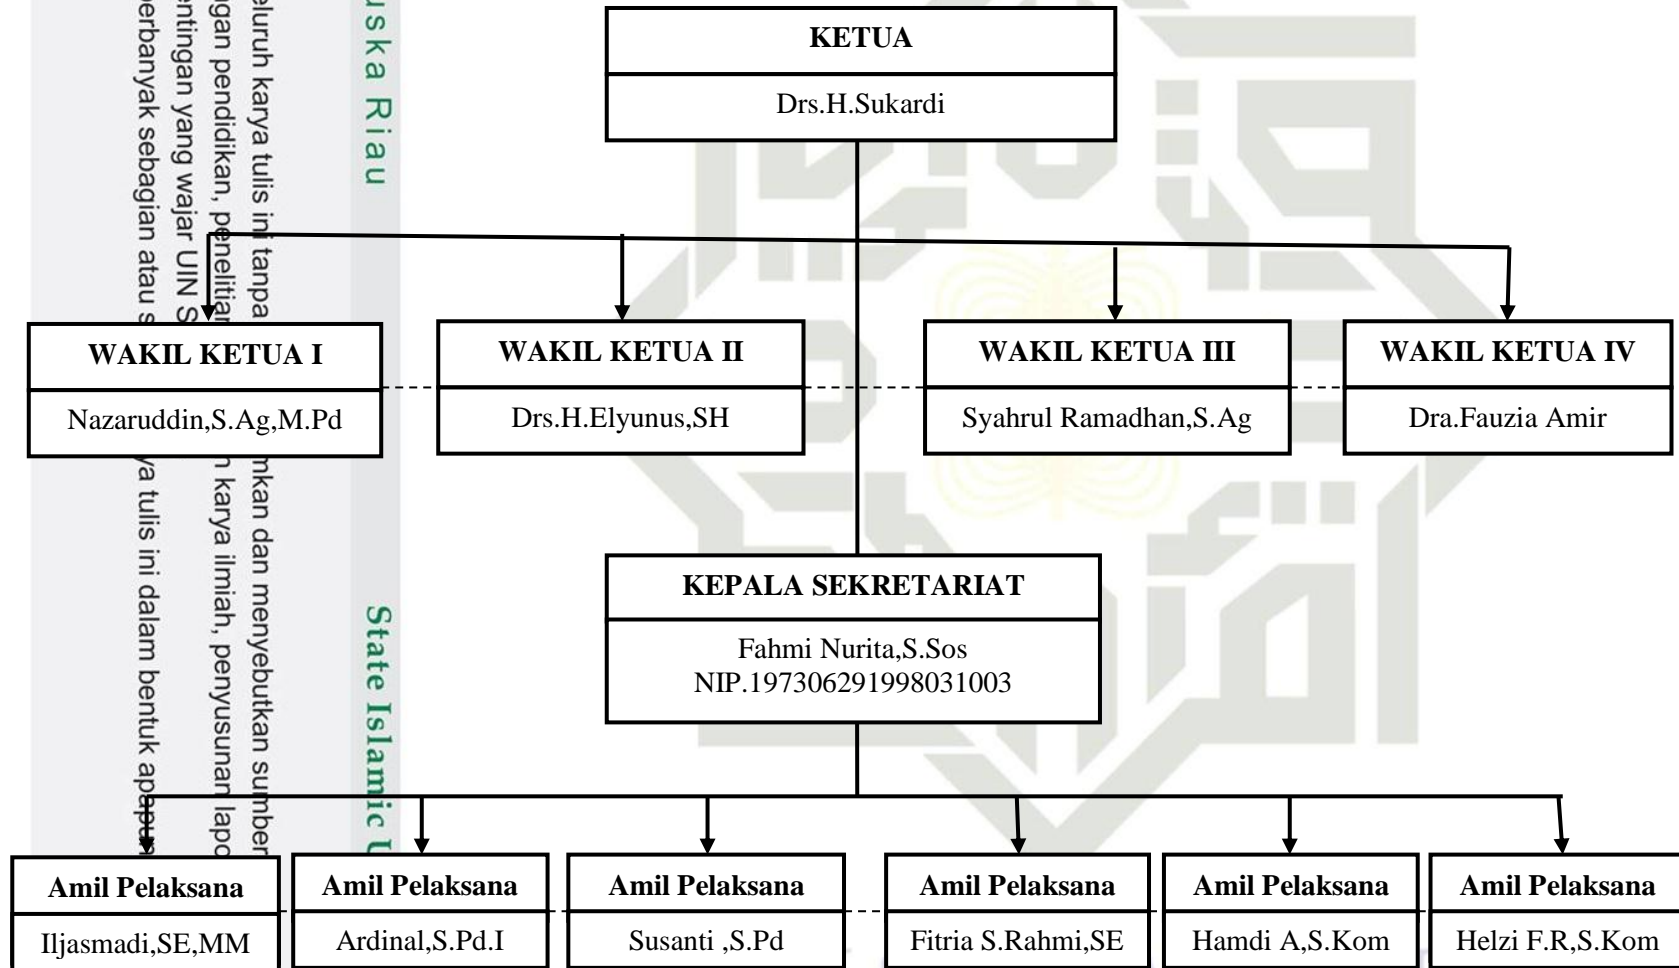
KETUA

Drs.H.Sukardi

WAKIL KETUA I

Nazaruddin,S.Ag,M.Pd

WAKIL KETUA II

Drs.H.Elyunus,SH

WAKIL KETUA III

Syahrul Ramadhan,S.Ag

WAKIL KETUA IV

Dra.Fauzia Amir

KEPALA SEKRETARIAT

Fahmi Nurita,S.Sos
NIP.197306291998031003

Amil Pelaksana

Iljasmadi,SE,MM

Amil Pelaksana

Ardinal,S.Pd.I

Amil Pelaksana

Susanti ,S.Pd

Amil Pelaksana

Fitria S.Rahmi,SE

Amil Pelaksana

Hamdi A,S.Kom

Amil Pelaksana

Helzi F.R,S.Kom

uska Riau

State Islamic U

eluruh karya tulis ini tanpa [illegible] mkan dan menyebutkan sumber
ngan pendidikan, penelitian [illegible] n karya ilmiah, penyusunan lapo
ntingan yang wajar UIN S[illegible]
erbanyak sebagian atau s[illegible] ya tulis ini dalam bentuk apapun